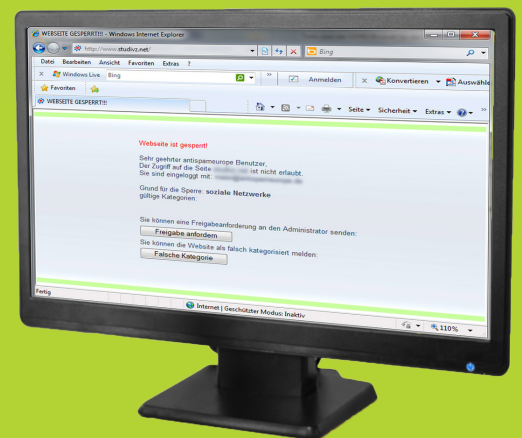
WEBSEITE GESPERRT!!! - Windows Internet Explorer

http://www.studivz.net/

Bing

Datei Bearbeiten Ansicht Favoriten Extras ?

Windows Live Bing

Anmelden

Konvertieren Auswähle

Favoriten

WEBSEITE GESPERRT!!!

Seite Sicherheit Extras

Webseite ist gesperrt!

Sehr geehrter antispameurope Benutzer,
Der Zugriff auf die Seite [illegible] ist nicht erlaubt.
Sie sind eingeloggt mit: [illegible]

Grund für die Sperre: soziale Netzwerke
gültige Kategorien:

Sie können eine Freigabeanforderung an den Administrator senden:
Freigabe anfordern
Sie können die Website als falsch kategorisiert melden:
Falsche Kategorie

Fertig

Internet | Geschützter Modus: Inaktiv

110%